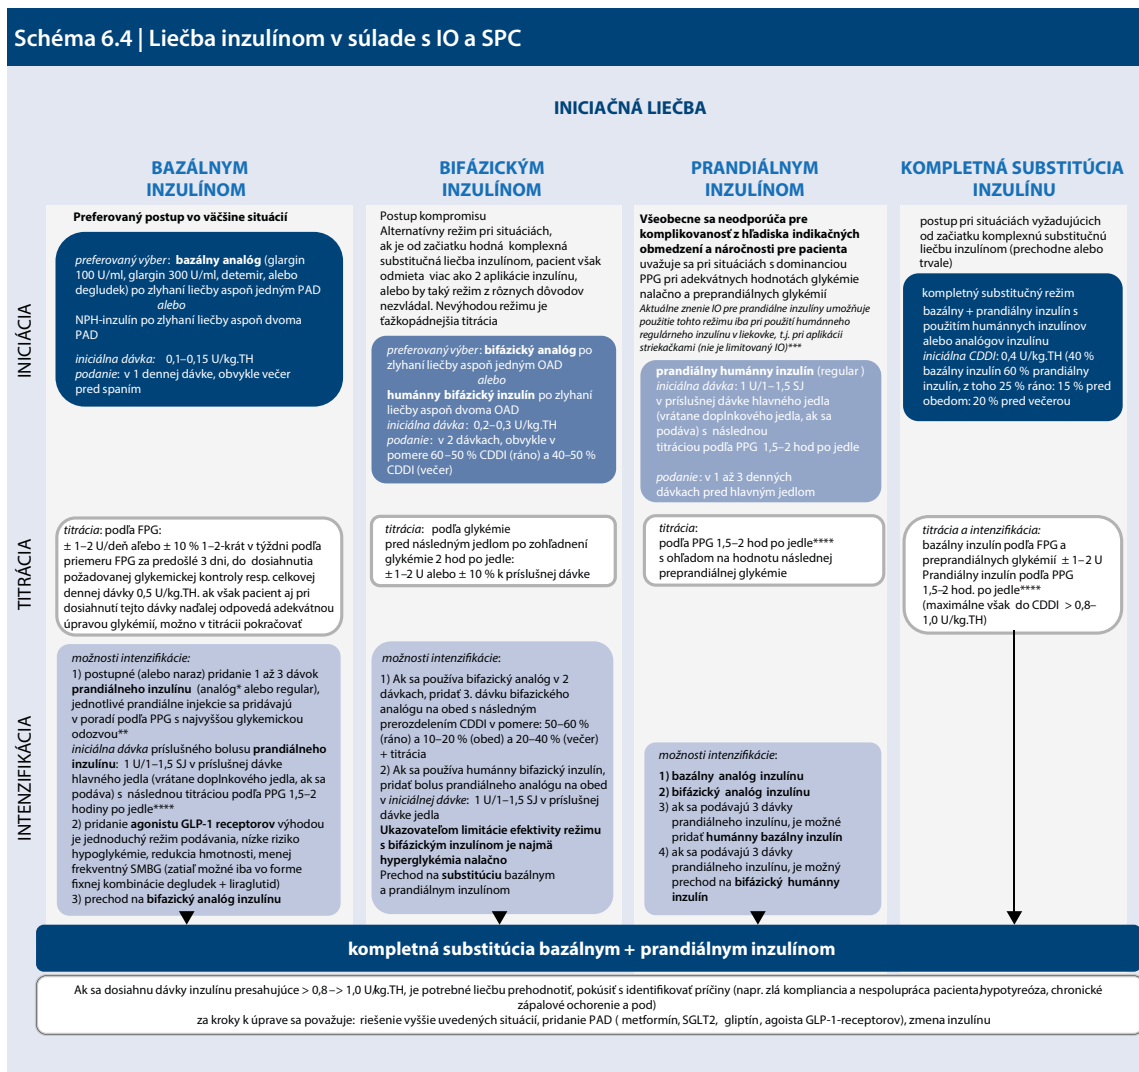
Schéma 6.4 | Liečba inzulínom v súlade s IO a SPC

INICIAČNÁ LIEČBA

BAZÁLNYM INZULÍNOM

BIFÁZICKÝM INZULÍNOM

PRANDIÁLNYM INZULÍNOM

KOMPLETNÁ SUBSTITÚCIA INZULÍNU

INICIÁCIA

Preferovaný postup vo väčšine situácií

preferovaný výber: bazálny analóg (glargin 100 U/ml, glargin 300 U/ml, detemir, alebo degludek) po zlyhaní liečby aspoň jedným PAD
alebo
NPH-inzulín po zlyhaní liečby aspoň dvoma PAD

iniciálna dávka: 0,1–0,15 U/kg.TH
podanie: v 1 dennej dávke, obvykle večer pred spaním

Postup kompromisu
Alternatívny režim pri situáciách, ak je od začiatku hodná komplexná substitučná liečba inzulínom, pacient však odmieta viac ako 2 aplikácie inzulínu, alebo by taký režim z rôznych dôvodov nezvládal. Nevýhodou režimu je ťažkopádnejšia titrácia

preferovaný výber: bifázický analóg po zlyhaní liečby aspoň jedným OAD
alebo
humánny bifázický inzulín po zlyhaní liečby aspoň dvoma OAD
iniciálna dávka: 0,2–0,3 U/kg.TH
podanie: v 2 dávkach, obvykle v pomere 60–50 % CDDI (ráno) a 40–50 % CDDI (večer)

Všeobecne sa neodporúča pre komplikovanosť z hľadiska indikačných obmedzení a náročnosti pre pacienta uvažuje sa pri situáciách s dominanciou PPG pri adekvátnych hodnotách glykémie nalačno a preprandiálnych glykémií
Aktuálne znenie IO pre prandiálne inzulíny umožňuje použitie tohto režimu iba pri použití humánneho regulárneho inzulínu v liekovke, t.j. pri aplikácii striekačkami (nie je limitovaný IO)***

prandiálny humánny inzulín (regular)
iniciálna dávka: 1 U/1–1,5 SJ v príslušnej dávke hlavného jedla (vrátane doplnkového jedla, ak sa podávа) s následnou titráciou podľa PPG 1,5–2 hod po jedle

podanie: v 1 až 3 denných dávkach pred hlavným jedlom

postup pri situáciách vyžadujúcich od začiatku komplexnú substitučnú liečbu inzulínom (prechodne alebo trvale)

kompletný substitučný režim bazálny + prandiálny inzulín s použitím humánnych inzulínov alebo analógov inzulínu
iniciálna CDDI: 0,4 U/kg.TH (40 % bazálny inzulín 60 % prandiálny inzulín, z toho 25 % ráno: 15 % pred obedom: 20 % pred večerou

TITRÁCIA

titrácia: podľa FPG:
± 1–2 U/deň alebo ± 10 % 1–2-krát v týždni podľa priemeru FPG za predošlé 3 dni, do dosiahnutia požadovanej glykemickej kontroly resp. celkovej dennej dávky 0,5 U/kg.TH. ak však pacient aj pri dosiahnutí tejto dávky naďalej odpovedá adekvátnou úpravou glykémií, možno v titrácii pokračovať

titrácia: podľa glykémie pred následným jedlom po zohľadnení glykémie 2 hod po jedle:
± 1–2 U alebo ± 10 % k príslušnej dávke

titrácia:
podľa PPG 1,5–2 hod po jedle****
s ohľadom na hodnotu následnej preprandiálnej glykémie

titrácia a intenzifikácia:
bazálny inzulín podľa FPG a preprandiálnych glykémií ± 1–2 U
Prandiálny inzulín podľa PPG 1,5–2 hod. po jedle****
(maximálne však do CDDI > 0,8–1,0 U/kg.TH)

INTENZIFIKÁCIA

možnosti intenzifikácie:
1) postupné (alebo naraz) pridanie 1 až 3 dávok prandiálneho inzulínu (analóg* alebo regular), jednotlivé prandiálne injekcie sa pridávajú v poradí podľa PPG s najvyššou glykemickou odozvou**
iniciálna dávka príslušného bolusu prandiálneho inzulínu: 1 U/1–1,5 SJ v príslušnej dávke hlavného jedla (vrátane doplnkového jedla, ak sa podáva) s následnou titráciou podľa PPG 1,5–2 hodiny po jedle****
2) pridanie agonistu GLP-1 receptorov výhodou je jednoduchý režim podávania, nízke riziko hypoglykémie, redukcia hmotnosti, menej frekventný SMBG (zatiaľ možné iba vo forme fixnej kombinácie degludek + liraglutid)
3) prechod na bifazický analóg inzulínu

možnosti intenzifikácie:
1) Ak sa používa bifázický analóg v 2 dávkach, pridať 3. dávku bifazického analógu na obed s následnym prerozdelením CDDI v pomere: 50–60 % (ráno) a 10–20 % (obed) a 20–40 % (večer) + titrácia
2) Ak sa používa humánny bifázický inzulín, pridať bolus prandiálneho analógu na obed v iniciálnej dávke: 1 U/1–1,5 SJ v príslušnej dávke jedla
Ukazovateľom limitácie efektivity režimu s bifázickým inzulínom je najmä hyperglykémia nalačno
Prechod na substitúciu bazálnym a prandiálnym inzulínom

možnosti intenzifikácie:
1) bazálny analóg inzulínu
2) bifázický analóg inzulínu
3) ak sa podávajú 3 dávky prandiálneho inzulínu, je možné pridať humánny bazálny inzulín
4) ak sa podávajú 3 dávky prandiálneho inzulínu, je možný prechod na bifázický humánny inzulín

kompletná substitúcia bazálnym + prandiálnym inzulínom

Ak sa dosiahnu dávky inzulínu presahujúce > 0,8 –> 1,0 U/kg.TH, je potrebné liečbu prehodnotiť, pokúsiť s identifikovať príčiny (napr. zlá kompliancia a nespolupráca pacienta,hypotyreóza, chronické zápalové ochorenie a pod)
za kroky k úprave sa považuje: riešenie vyššie uvedených situácií, pridanie PAD ( metformín, SGLT2, gliptín, agoista GLP-1-receptorov), zmena inzulínu